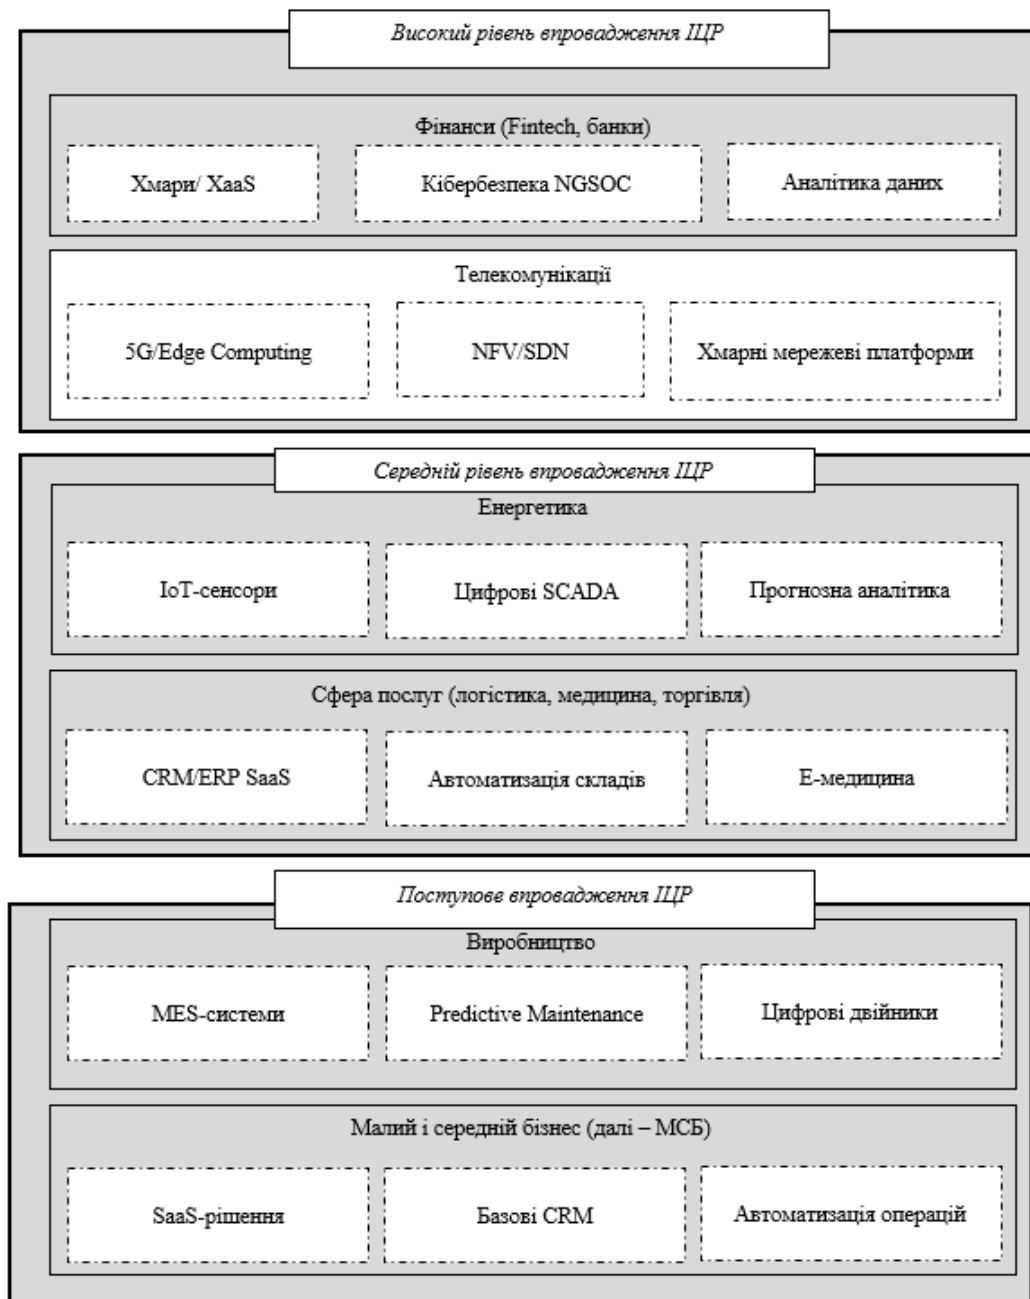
Високий рівень впровадження ІЦР

Фінанси (Fintech, банки)

Хмари/ XaaS

Кібербезпека NGSOC

Аналітика даних

Телекомунікації

5G/Edge Computing

NFV/SDN

Хмарні мережеві платформи

Середній рівень впровадження ІЦР

Енергетика

IoT-сенсори

Цифрові SCADA

Прогнозна аналітика

Сфера послуг (логістика, медицина, торгівля)

CRM/ERP SaaS

Автоматизація складів

E-медицина

Поступове впровадження ІЦР

Виробництво

MES-системи

Predictive Maintenance

Цифрові двійники

Малий і середній бізнес (далі – МСБ)

SaaS-рішення

Базові CRM

Автоматизація операцій